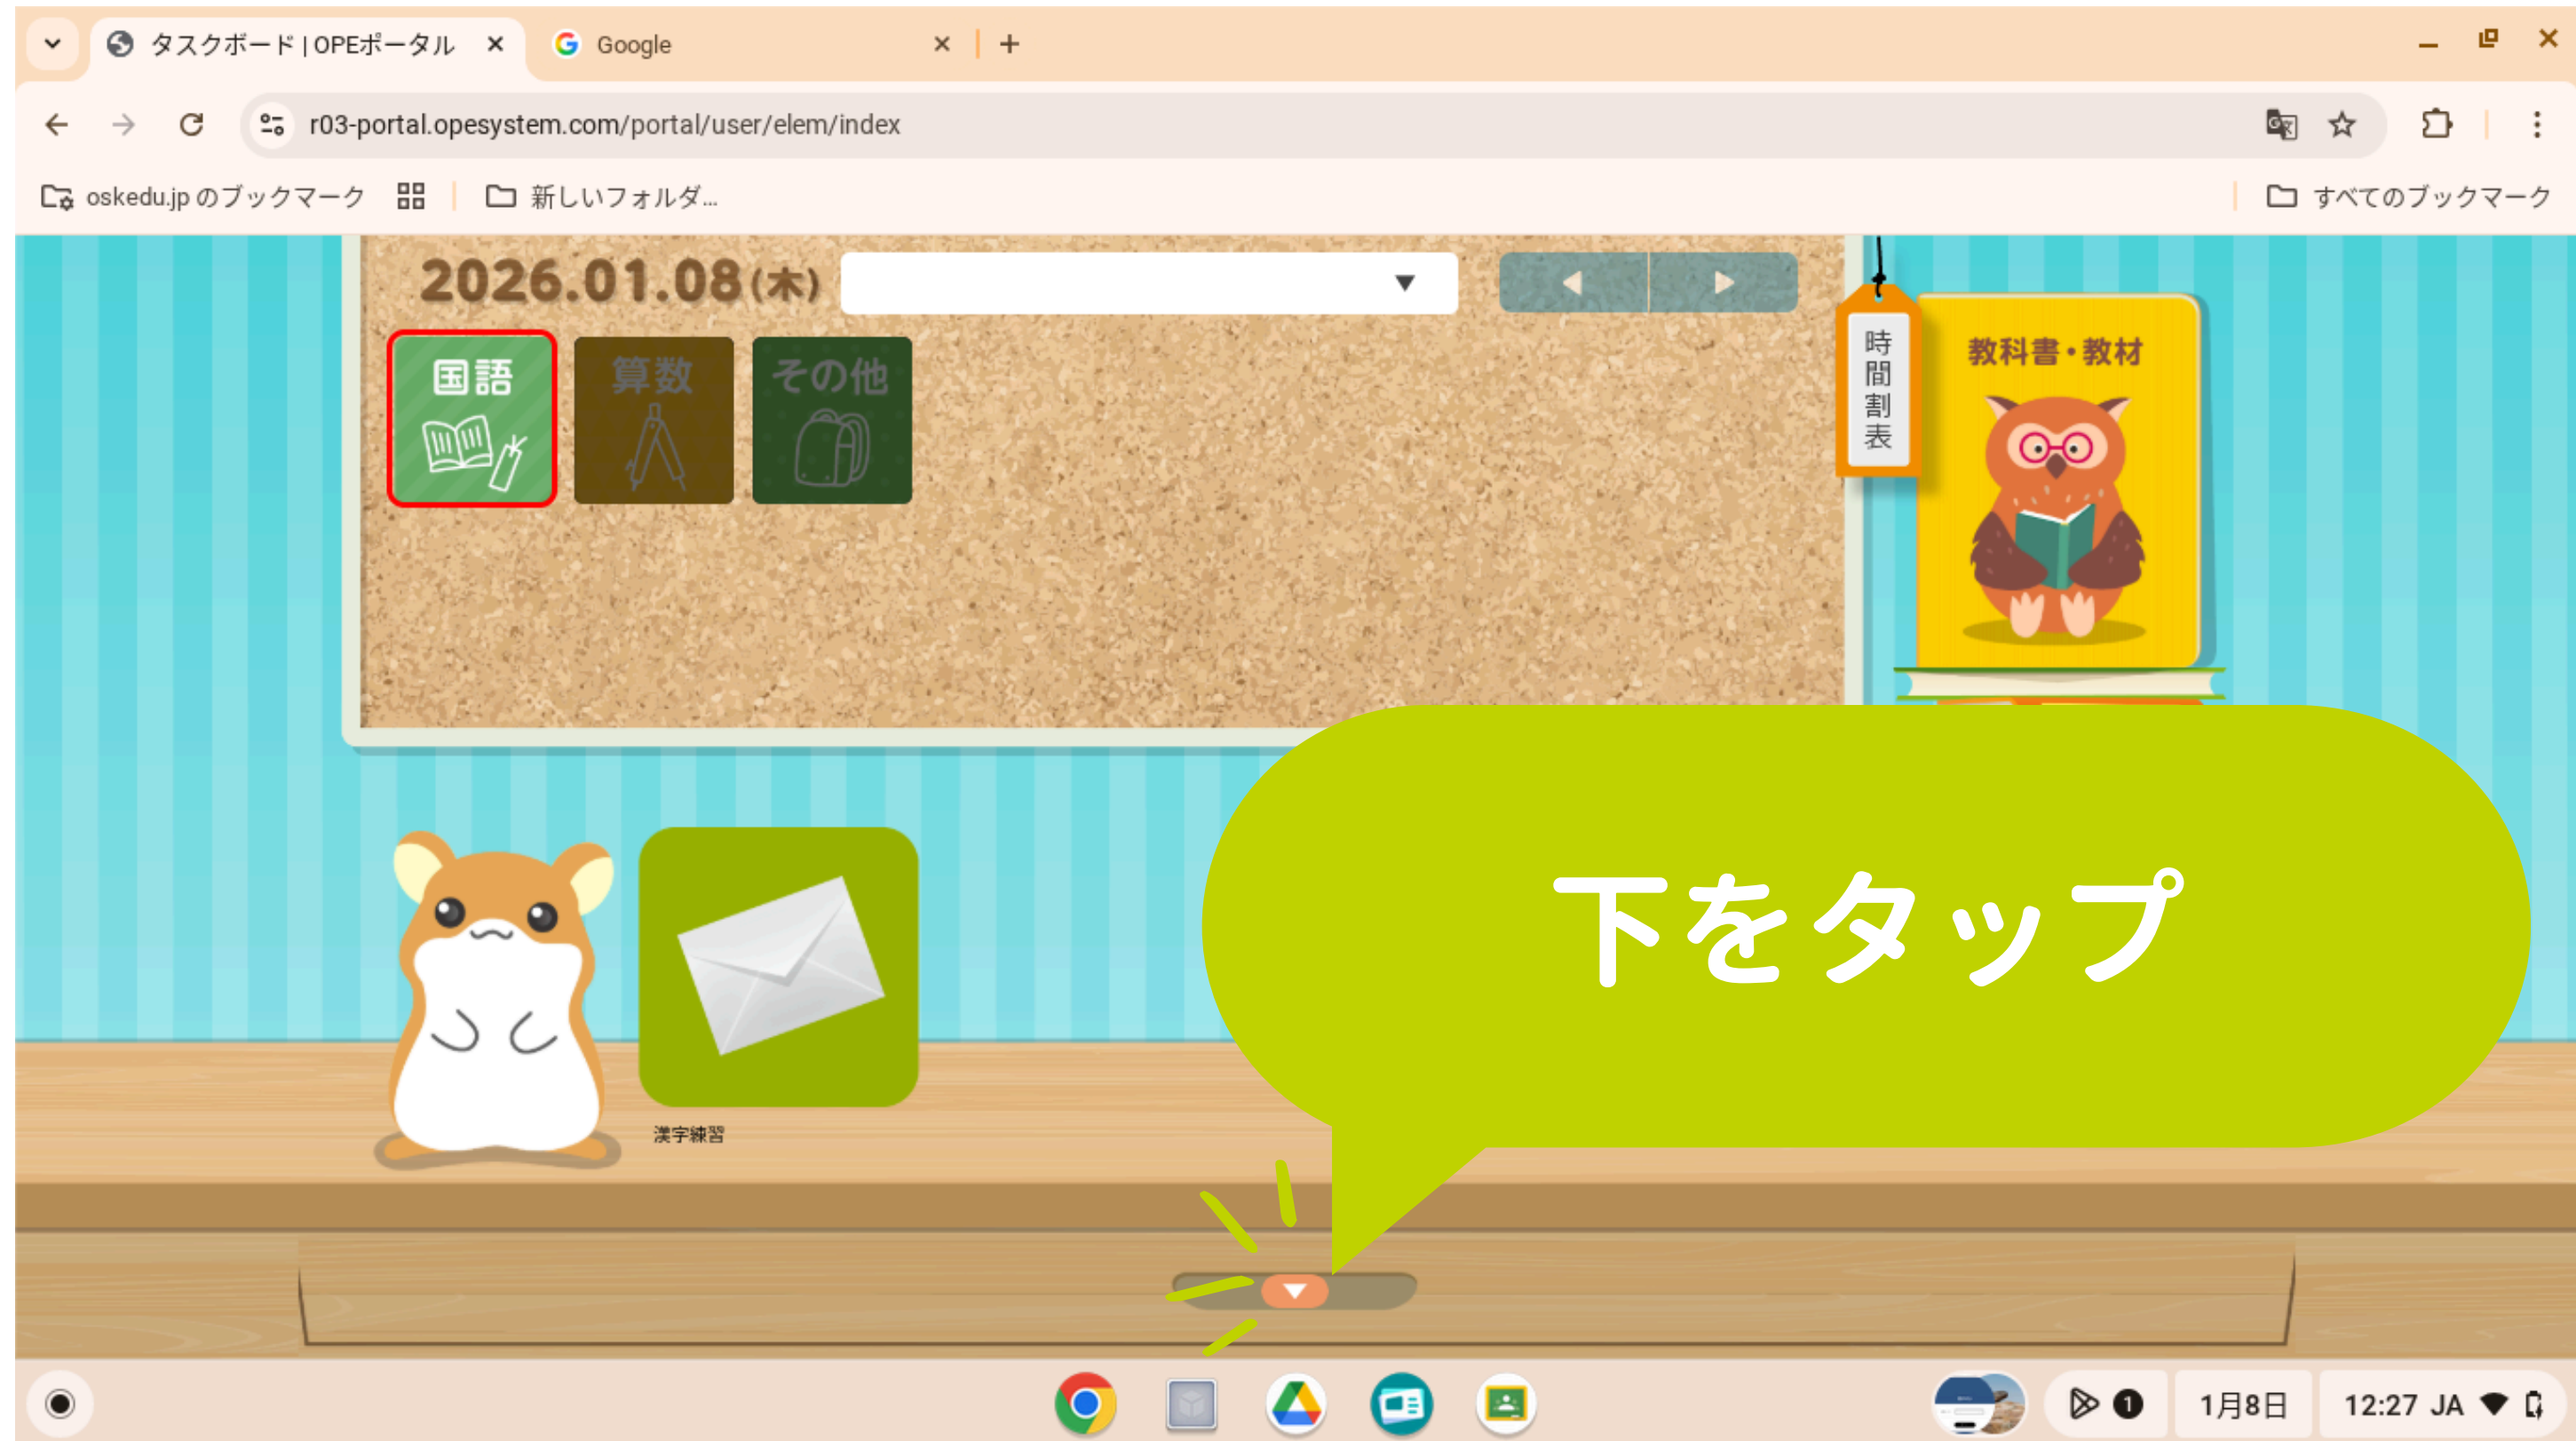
タスクボード | OPEポータル ×
Google ×
+

r03-portal.opesystem.com/portal/user/elem/index

oskedu.jp のブックマーク
新しいフォルダ...
すべてのブックマーク

2026.01.08(木)

国語
算数
その他

時間割表

教科書・教材

下をタップ

漢字練習

1月8日
12:27 JA